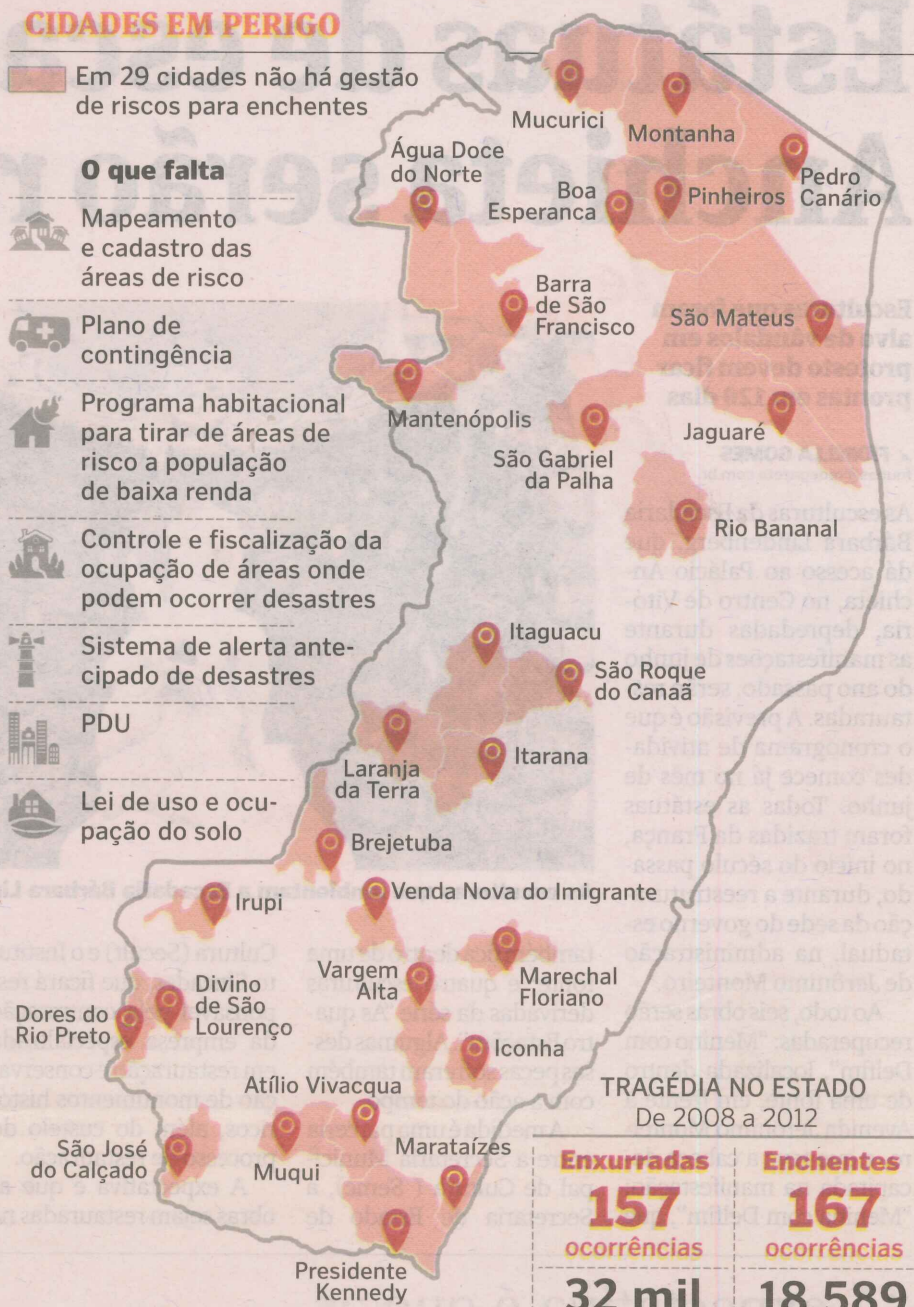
CIDADES EM PERIGO

Em 29 cidades não há gestão de riscos para enchentes

O que falta

Mapeamento e cadastro das áreas de risco

Plano de contingência

Programa habitacional para tirar de áreas de risco a população de baixa renda

Controle e fiscalização da ocupação de áreas onde podem ocorrer desastres

Sistema de alerta antecipado de desastres

PDU

Lei de uso e ocupação do solo

Mucurici
Montanha
Água Doce do Norte
Boa Esperanca
Pinheiros
Pedro Canário
Barra de São Francisco
São Mateus
Mantenópolis
Jaguaré
São Gabriel da Palha
Rio Bananal
Itaguacu
São Roque do Canaã
Laranja da Terra
Itarana
Brejetuba
Venda Nova do Imigrante
Irupi
Vargem Alta
Marechal Floriano
Divino de São Lourenço
Dores do Rio Preto
Iconha
Atílio Vivacqua
São José do Calçado
Muqui
Marataízes
Presidente Kennedy

TRAGÉDIA NO ESTADO
De 2008 a 2012

| Enxurradas | Enchentes |
|---|---|
| 157 ocorrências | 167 ocorrências |
| 32 mil | 18 589 |